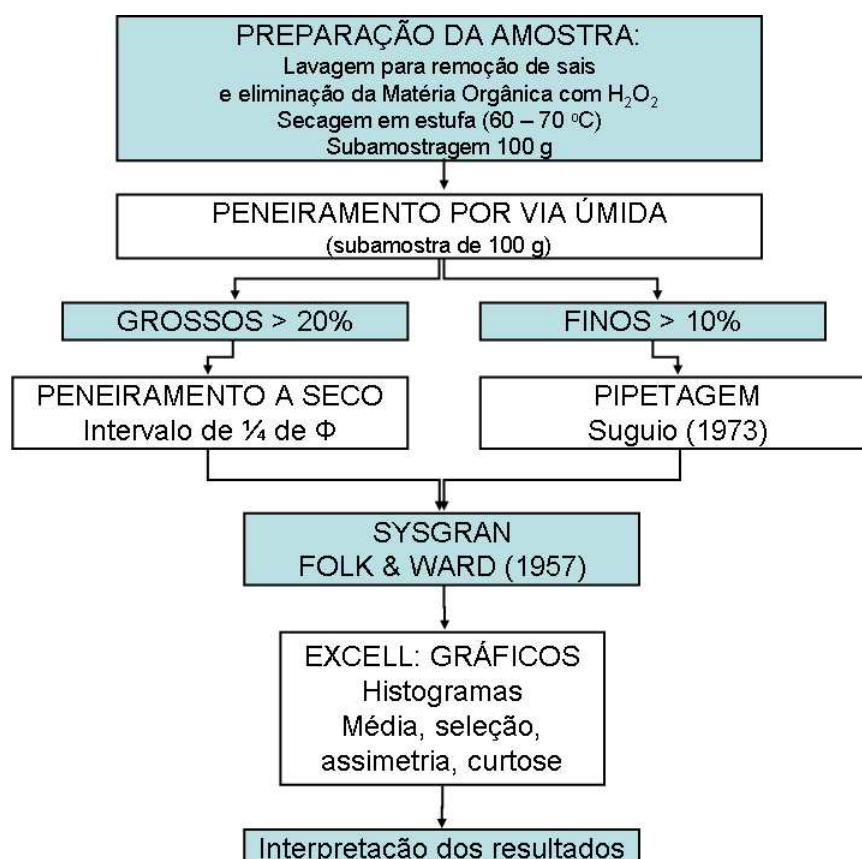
PREPARAÇÃO DA AMOSTRA:
Lavagem para remoção de sais
e eliminação da Matéria Orgânica com $H_2O_2$
Secagem em estufa (60 – 70 °C)
Subamostragem 100 g

PENEIRAMENTO POR VIA ÚMIDA
(subamostra de 100 g)

GROSSOS > 20%

FINOS > 10%

PENEIRAMENTO A SECO
Intervalo de ¼ de Φ

PIPETAGEM
Suguio (1973)

SYSGRAN
FOLK & WARD (1957)

EXCELL: GRÁFICOS
Histogramas
Média, seleção,
assimetria, curtose

Interpretação dos resultados